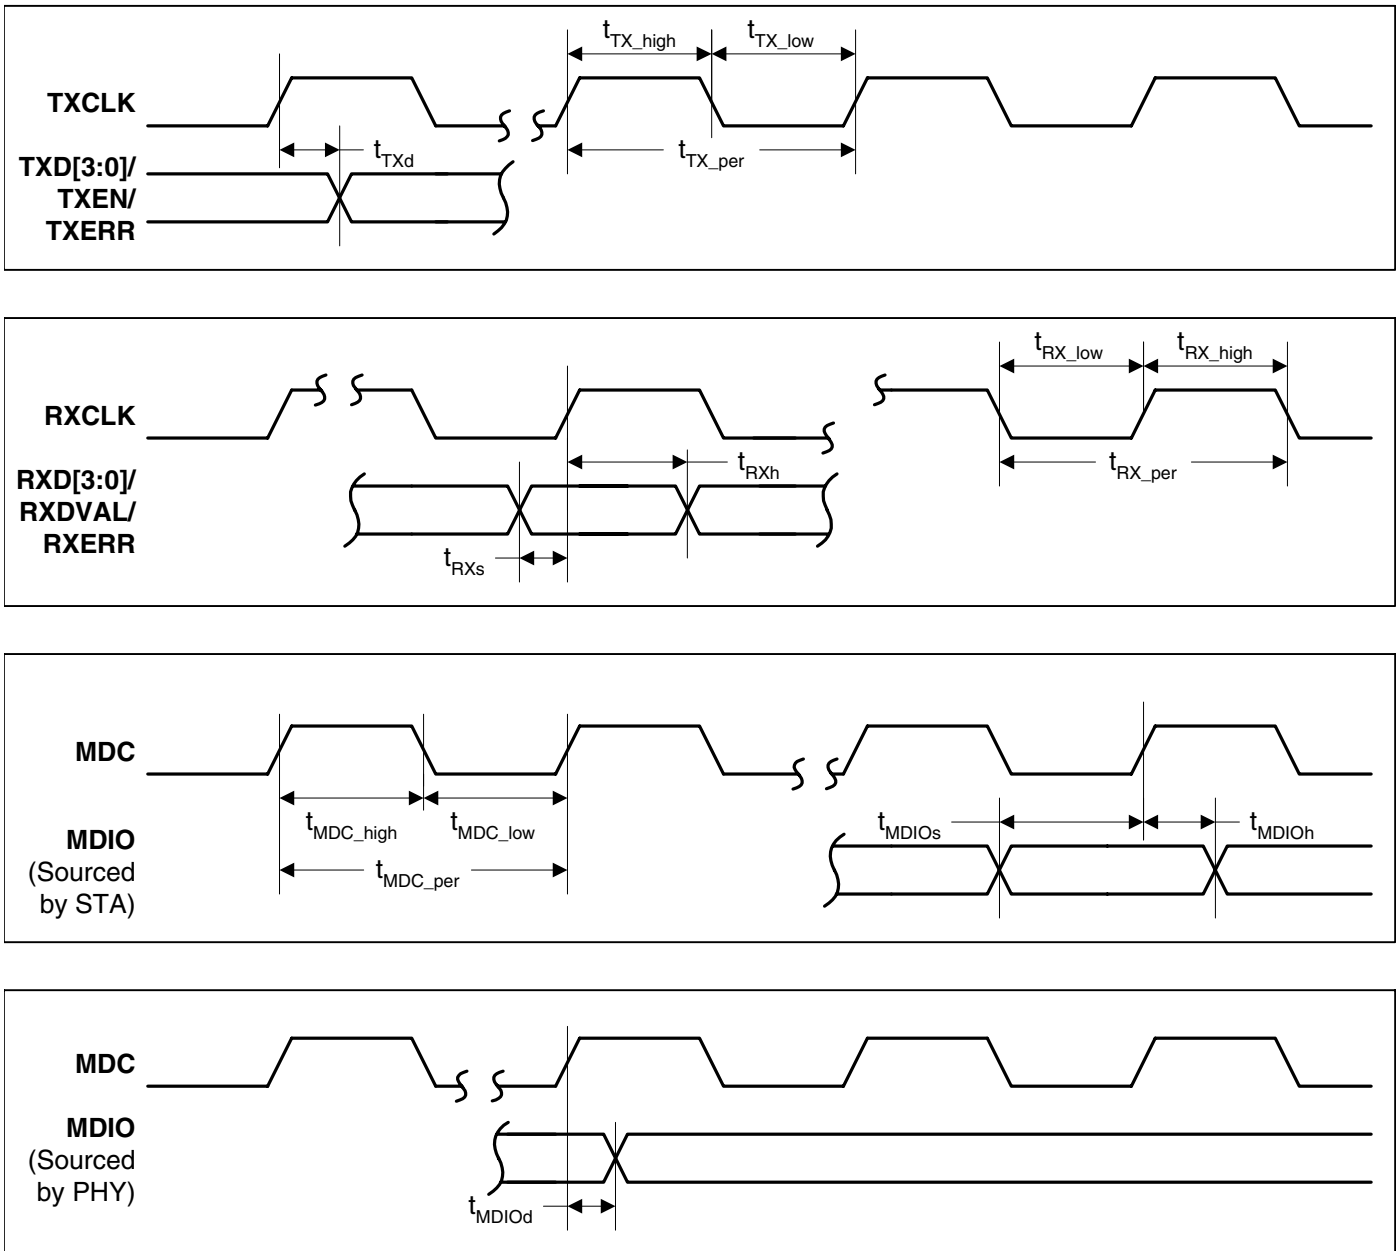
$t_{TX\_high}$ $t_{TX\_low}$

TXCLK

$t_{TXd}$

$t_{TX\_per}$

TXD[3:0]/ TXEN/ TXERR

$t_{RX\_low}$ $t_{RX\_high}$

RXCLK

$t_{RXh}$

$t_{RX\_per}$

RXD[3:0]/ RXDVAL/ RXERR

$t_{RXs}$

MDC

MDIO (Sourced by STA)

$t_{MDC\_high}$ $t_{MDC\_low}$

$t_{MDC\_per}$

$t_{MDIOs}$ $t_{MDIOh}$

MDC

MDIO (Sourced by PHY)

$t_{MDIOd}$